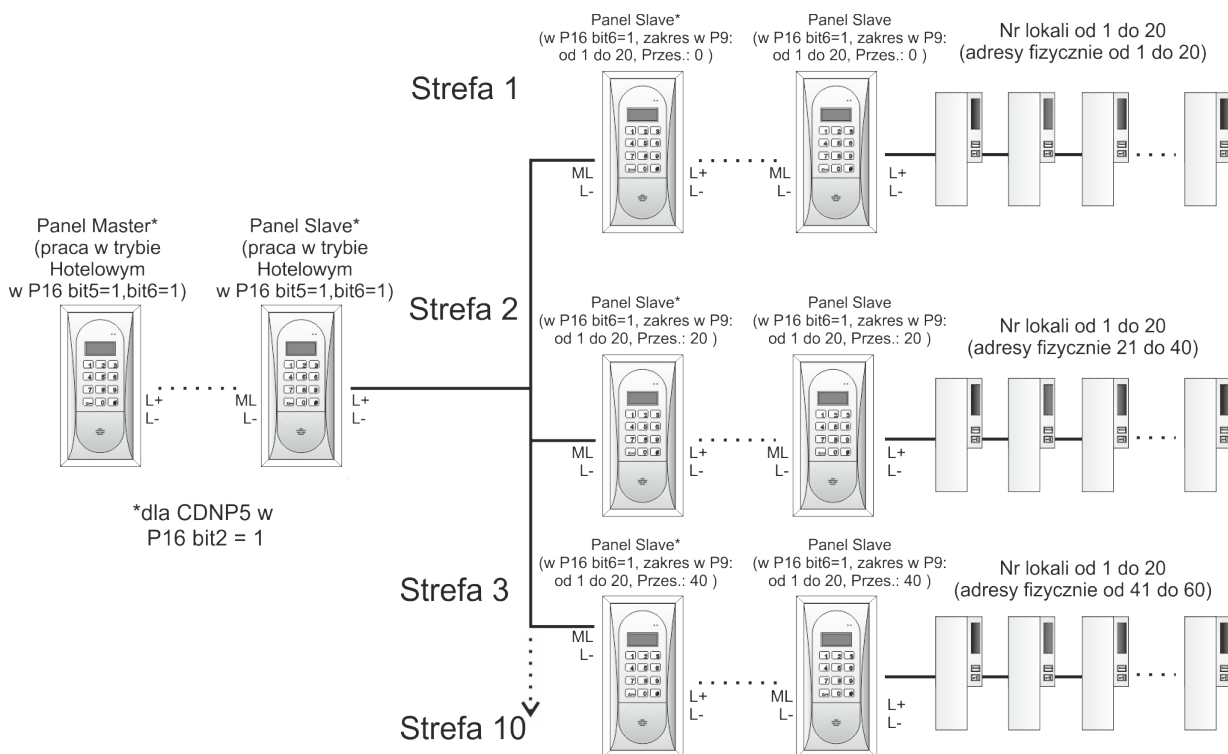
Panel Slave*
(w P16 bit6=1, zakres w P9: od 1 do 20, Przes.: 0 )

Panel Slave
(w P16 bit6=1, zakres w P9: od 1 do 20, Przes.: 0 )

Nr lokali od 1 do 20
(adresy fizycznie od 1 do 20)

Strefa 1

ML
L-

L+
L-

ML
L-

L+
L-

Panel Master*
(praca w trybie Hotelowym w P16 bit5=1,bit6=1)

Panel Slave*
(praca w trybie Hotelowym w P16 bit5=1,bit6=1)

L+
L-

ML
L-

L+
L-

Strefa 2

Panel Slave*
(w P16 bit6=1, zakres w P9: od 1 do 20, Przes.: 20 )

Panel Slave
(w P16 bit6=1, zakres w P9: od 1 do 20, Przes.: 20 )

Nr lokali od 1 do 20
(adresy fizycznie 21 do 40)

ML
L-

L+
L-

ML
L-

L+
L-

*dla CDNP5 w
P16 bit2 = 1

Panel Slave*
(w P16 bit6=1, zakres w P9: od 1 do 20, Przes.: 40 )

Panel Slave
(w P16 bit6=1, zakres w P9: od 1 do 20, Przes.: 40 )

Nr lokali od 1 do 20
(adresy fizycznie od 41 do 60)

Strefa 3

ML
L-

L+
L-

ML
L-

L+
L-

Strefa 10